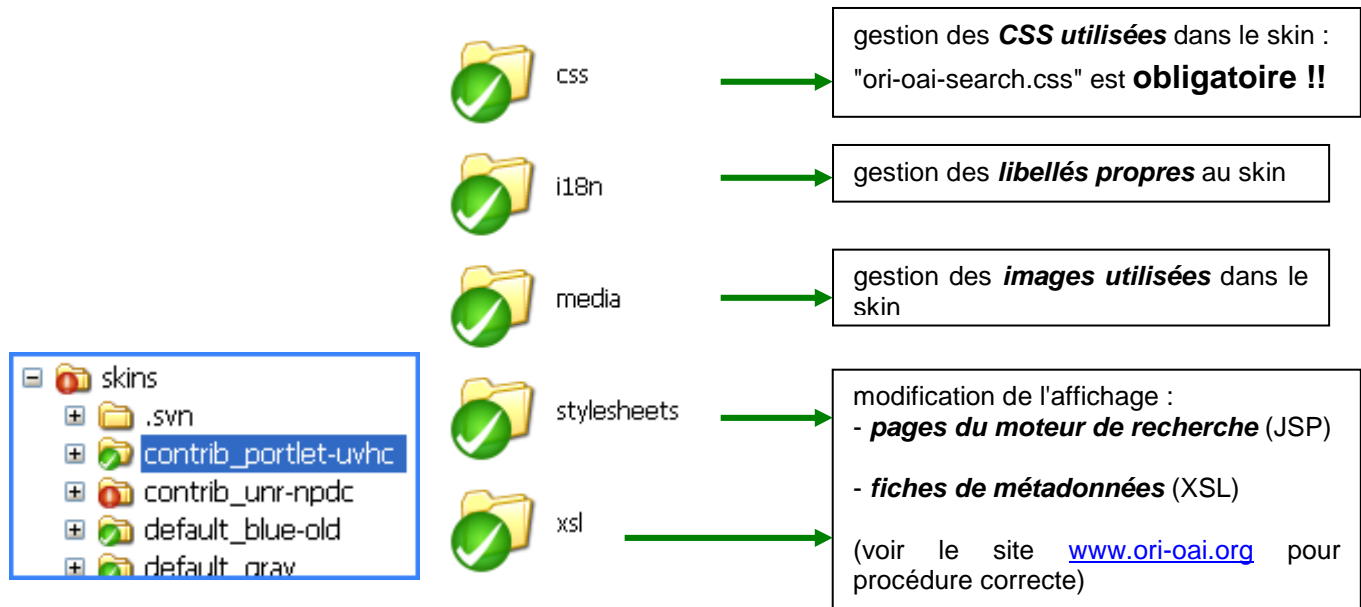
skins
.svn
contrib_portlet-uvhc
contrib_unr-npdc
default_blue-old
default_gray

css

gestion des ***CSS utilisées*** dans le skin : "ori-oai-search.css" est **obligatoire !!**

i18n

gestion des ***libellés propres*** au skin

media

gestion des ***images utilisées*** dans le skin

stylesheets

xsl

modification de l'affichage :
- ***pages du moteur de recherche*** (JSP)

- ***fiches de métadonnées*** (XSL)

(voir le site www.ori-oai.org pour procédure correcte)